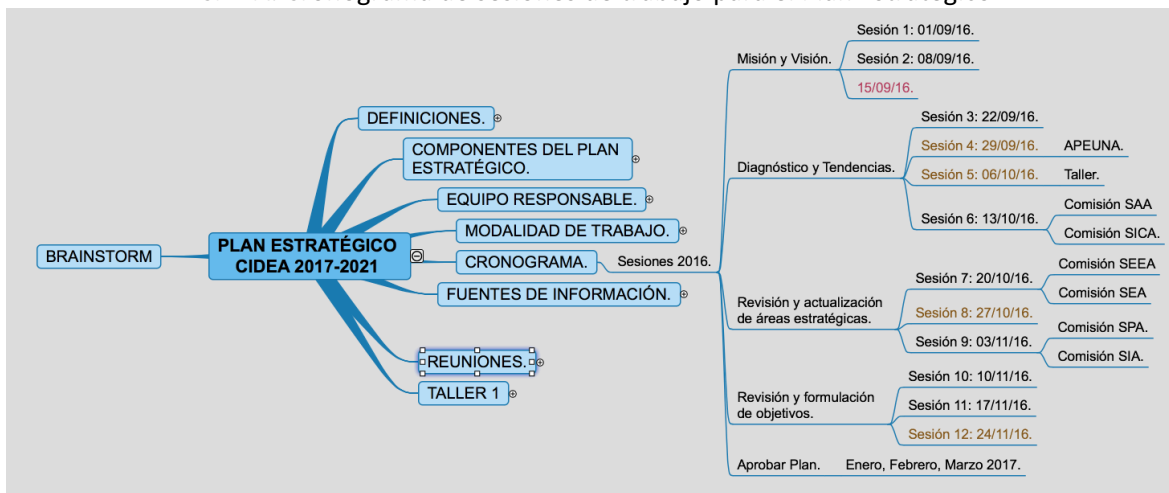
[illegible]

BRAINSTORM

PLAN ESTRATÉGICO CIDEA 2017-2021

DEFINICIONES.

COMPONENTES DEL PLAN ESTRATÉGICO.

EQUIPO RESPONSABLE.

MODALIDAD DE TRABAJO.

CRONOGRAMA.

FUENTES DE INFORMACIÓN.

REUNIONES.

TALLER 1

Sesiones 2016.

Misión y Visión.

Sesión 1: 01/09/16.

Sesión 2: 08/09/16.

15/09/16.

Diagnóstico y Tendencias.

Sesión 3: 22/09/16.

Sesión 4: 29/09/16.

APEUNA.

Sesión 5: 06/10/16.

Taller.

Sesión 6: 13/10/16.

Comisión SAA

Comisión SICA.

Revisión y actualización de áreas estratégicas.

Sesión 7: 20/10/16.

Comisión SEEA

Comisión SEA

Sesión 8: 27/10/16.

Sesión 9: 03/11/16.

Comisión SPA.

Comisión SIA.

Revisión y formulación de objetivos.

Sesión 10: 10/11/16.

Sesión 11: 17/11/16.

Sesión 12: 24/11/16.

Aprobar Plan.

Enero, Febrero, Marzo 2017.